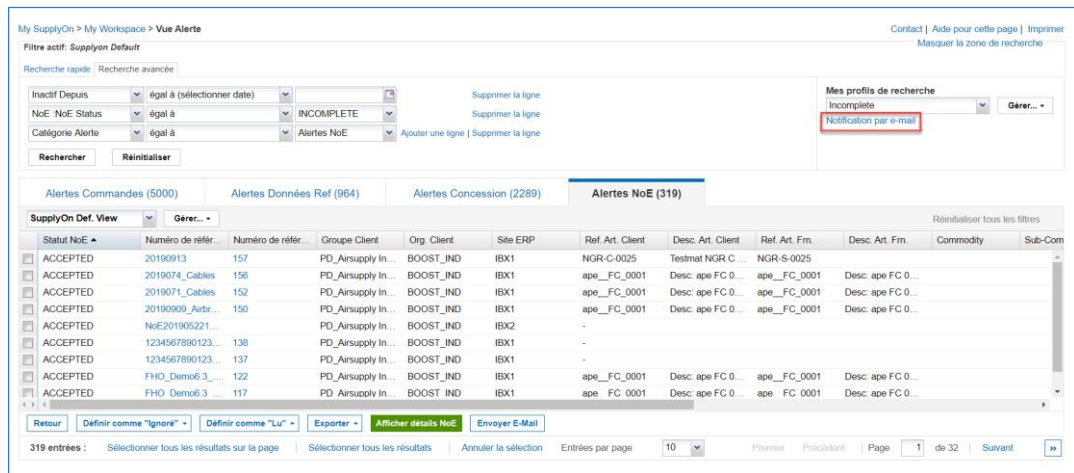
My SupplyOn > My Workspace > Vue Alerte

Contact | Aide pour cette page | Imprimer

Filtre actif: Supplyon Default

Masquer la zone de recherche

Recherche rapide | Recherche avancée

Inactif Depuis | égal à (sélectionner date) | | Supprimer la ligne
NoE :NoE Status | égal à | INCOMPLETE | Supprimer la ligne
Catégorie Alerte | égal à | Alertes NoE | Ajouter une ligne | Supprimer la ligne

Rechercher | Réinitialiser

Mes profils de recherche
Incomplete | Gérer...
Notification par e-mail

Alertes Commandes (5000) | Alertes Données Ref (964) | Alertes Concession (2289) | Alertes NoE (319)

SupplyOn Def. View | Gérer...

Réinitialiser tous les filtres

| Statut NoE ▲ | Numéro de référ... | Numéro de référ... | Groupe Client | Org. Client | Site ERP | Ref. Art. Client | Desc. Art. Client | Ref. Art. Frn. | Desc. Art. Frn. | Commodity | Sub-Com |
|---|---|---|---|---|---|---|---|---|---|---|---|
| ACCEPTED | 20190913 | 157 | PD_Airsupply In... | BOOST_IND | IBX1 | NGR-C-0025 | Testmat NGR C ... | NGR-S-0025 | | | |
| ACCEPTED | 2019074_Cables | 156 | PD_Airsupply In... | BOOST_IND | IBX1 | ape__FC_0001 | Desc: ape FC 0... | ape__FC_0001 | Desc: ape FC 0... | | |
| ACCEPTED | 2019071_Cables | 152 | PD_Airsupply In... | BOOST_IND | IBX1 | ape__FC_0001 | Desc: ape FC 0... | ape__FC_0001 | Desc: ape FC 0... | | |
| ACCEPTED | 20190909_Airbr... | 150 | PD_Airsupply In... | BOOST_IND | IBX1 | ape__FC_0001 | Desc: ape FC 0... | ape__FC_0001 | Desc: ape FC 0... | | |
| ACCEPTED | NoE201905221... | | PD_Airsupply In... | BOOST_IND | IBX2 | - | | | | | |
| ACCEPTED | 1234567890123... | 138 | PD_Airsupply In... | BOOST_IND | IBX1 | - | | | | | |
| ACCEPTED | 1234567890123... | 137 | PD_Airsupply In... | BOOST_IND | IBX1 | - | | | | | |
| ACCEPTED | FHO_Demo6.3_... | 122 | PD_Airsupply In... | BOOST_IND | IBX1 | ape__FC_0001 | Desc: ape FC 0... | ape__FC_0001 | Desc: ape FC 0... | | |
| ACCEPTED | FHO_Demo6.3_... | 117 | PD_Airsupply In... | BOOST_IND | IBX1 | ape__FC_0001 | Desc: ape FC 0... | ape__FC_0001 | Desc: ape FC 0... | | |

Retour | Définir comme "Ignoré" | Définir comme "Lu" | Exporter | Afficher détails NoE | Envoyer E-Mail

319 entrées : Sélectionner tous les résultats sur la page | Sélectionner tous les résultats | Annuler la sélection | Entrées par page 10 | Premier | Précédent | Page 1 de 32 | Suivant | »